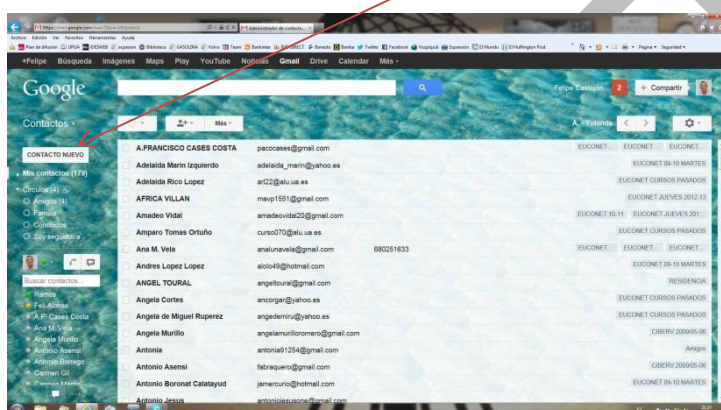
https://mail.google.com/mail/?shva=1#contacts
Administrador de contacto...
Archivo Edición Ver Favoritos Herramientas Ayuda
Plan de difusión UPUA VIDWEB expasion Biblioteca GASOLINA Volvo Team Bankinter DIRECT Renoto Bankia Twitter Facebook Yoppiquit Expansion El Mundo El Huffington Post
Página Seguridad
+Felipe Búsqueda Imágenes Maps Play YouTube Noticias Gmail Drive Calendar Más
Google
Felipe Castejón 2 + Compartir
Contactos
Más
A - Yolanda
CONTACTO NUEVO
Mis contactos (179)
Círculos (4)
Amigos (4)
Familia
Conocidos
Soy seguidor/a
Buscar contactos...
Ramos
Fel Alonso
A.F. Cases Costa
Ana M. Vela
Angela Murillo
Antonio Asensi
Antonio Borrego
Carmen Gil
Carmen Martin

| | | | |
|---|---|---|---|
| A.FRANCISCO CASES COSTA | pacocases@gmail.com | | EUCONET... EUCONET... EUCONET... |
| Adelaida Marin Izquierdo | adelaida_marin@yahoo.es | | EUCONET 09-10 MARTES |
| Adelaida Rico Lopez | arl22@alu.ua.es | | EUCONET CURSOS PASADOS |
| AFRICA VILLAN | mavp1551@gmail.com | | EUCONET JUEVES 2012-13 |
| Amadeo Vidal | amadeovidal20@gmail.com | | EUCONET 10-11 EUCONET JUEVES 201... |
| Amparo Tomas Ortuño | curso070@alu.ua.es | | EUCONET CURSOS PASADOS |
| Ana M. Vela | analunavela@gmail.com | 680251633 | EUCONET... EUCONET... EUCONET... |
| Andres Lopez Lopez | alolo49@hotmail.com | | EUCONET 09-10 MARTES |
| ANGEL TOURAL | angeltoural@gmail.com | | RESIDENCIA |
| Angela Cortes | ancorgar@yahoo.es | | EUCONET CURSOS PASADOS |
| Angela de Miguel Ruperez | angedemiru@yahoo.es | | EUCONET CURSOS PASADOS |
| Angela Murillo | angelamurilloromero@gmail.com | | CIBERV 2009/05-06 |
| Antonia | antonia91254@gmail.com | | Amigos |
| Antonio Asensi | fabraquero@gmail.com | | CIBERV 2009/05-06 |
| Antonio Boronat Calatayud | jamercurio@hotmail.com | | EUCONET 09-10 MARTES |
| Antonio Jesus | antoniojesusone@gmail.com | | |